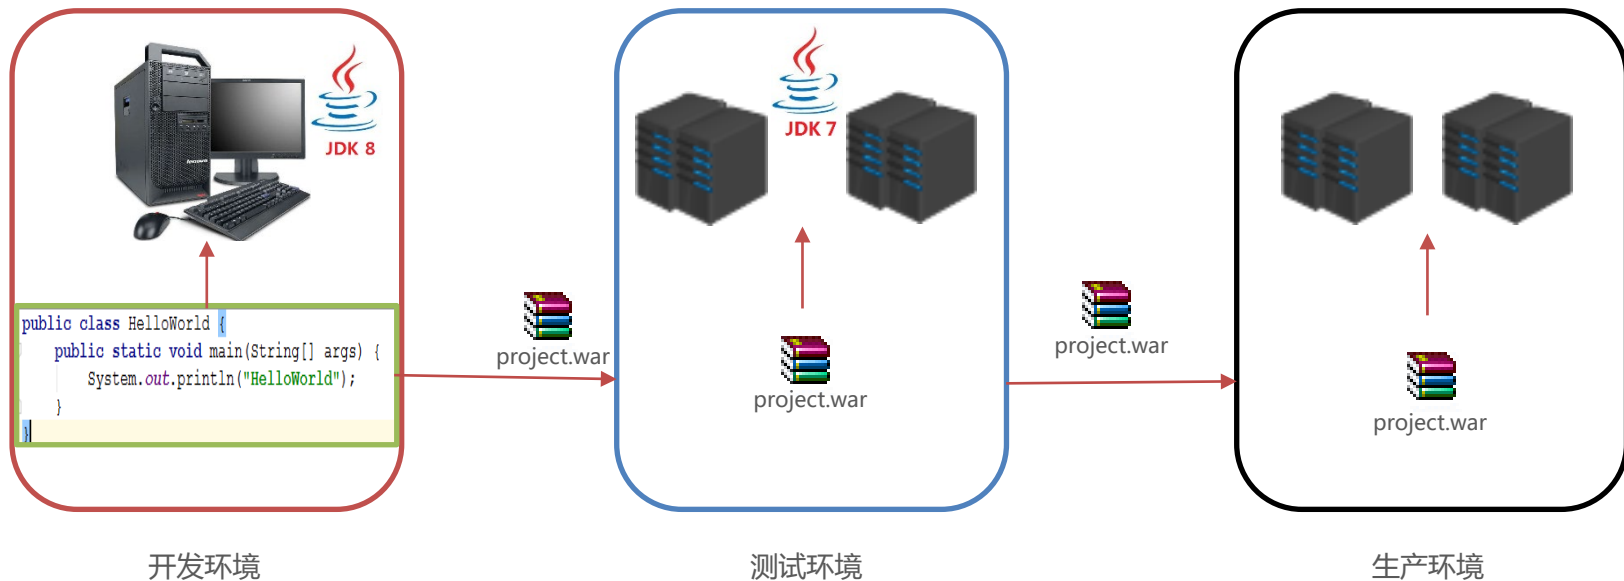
JDK 8

public class HelloWorld {
    public static void main(String[] args) {
        System.out.println("HelloWorld");
    }
}

project.war

JDK 7

project.war

project.war

project.war

开发环境

测试环境

生产环境